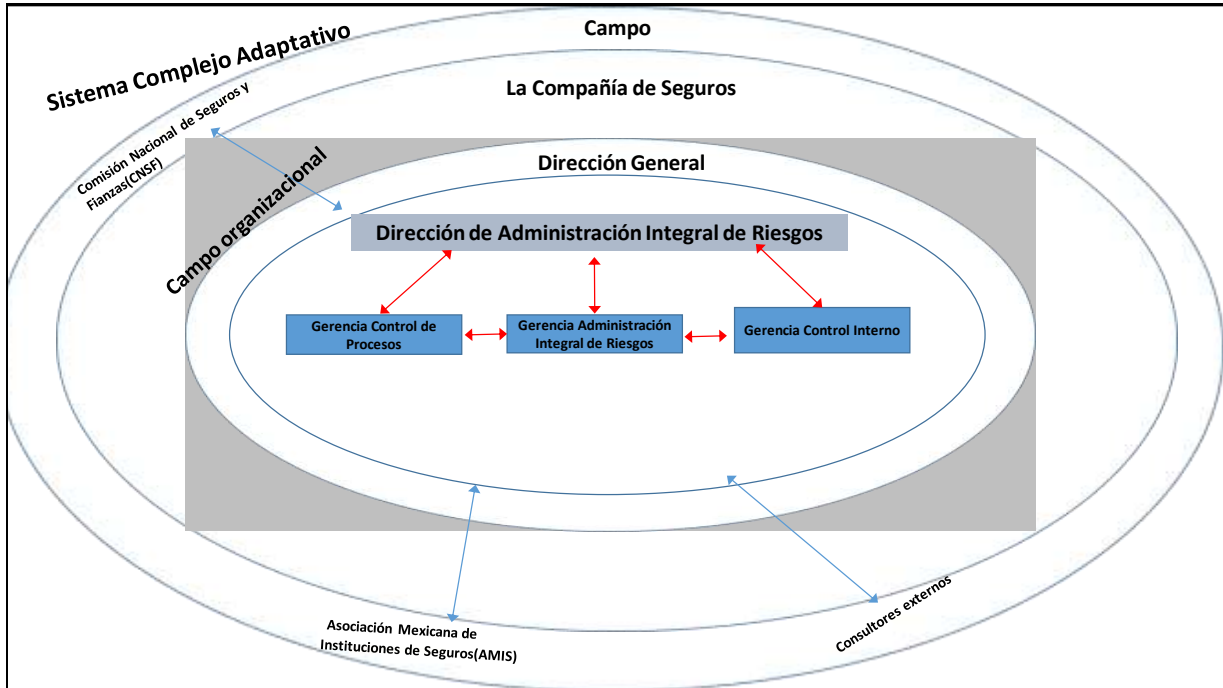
Sistema Complejo Adaptativo

Campo

La Compañía de Seguros

Comisión Nacional de Seguros y Fianzas(CNSF)

Campo organizacional

Dirección General

Dirección de Administración Integral de Riesgos

Gerencia Control de Procesos

Gerencia Administración Integral de Riesgos

Gerencia Control Interno

Asociación Mexicana de Instituciones de Seguros(AMIS)

Consultores externos